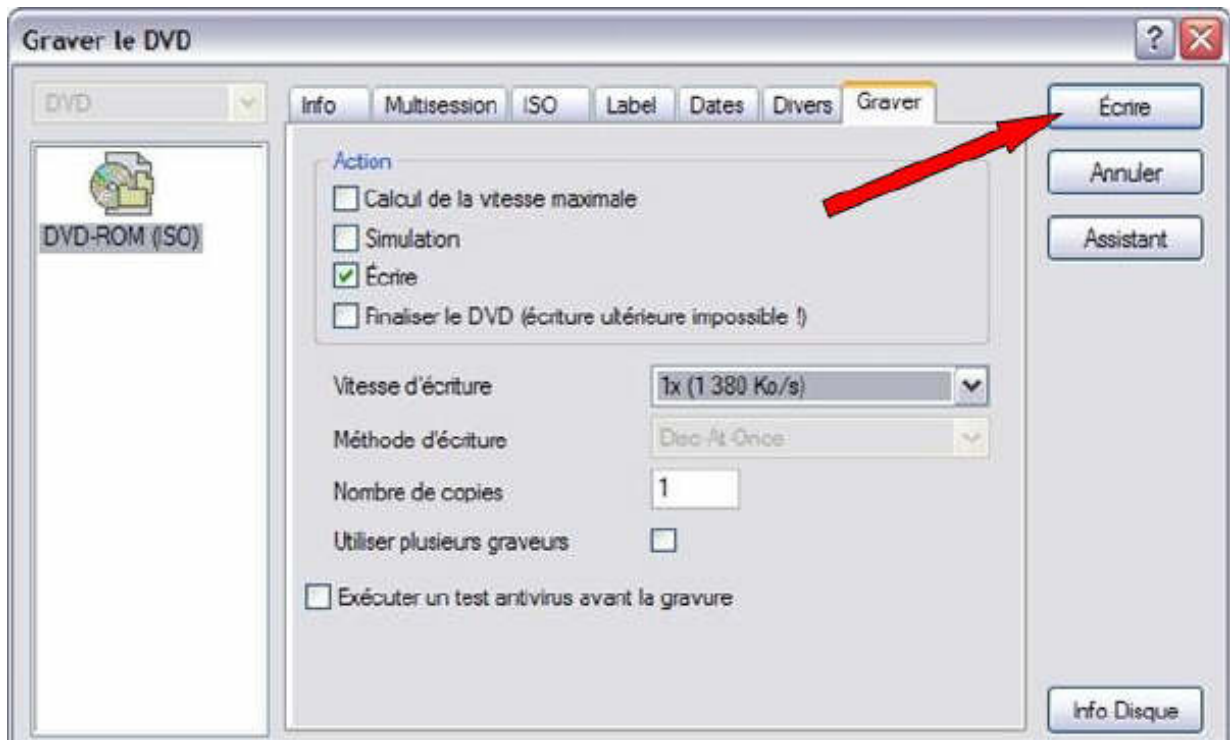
Graver le DVD

DVD

DVD-ROM (ISO)

Info | Multisession | ISO | Label | Dates | Divers | Graver

Action

Calcul de la vitesse maximale

Simulation

Écrire

Finaliser le DVD (écriture ultérieure impossible !)

Vitesse d'écriture 1x (1 380 Ko/s)

Méthode d'écriture Disc-At-Once

Nombre de copies 1

Utiliser plusieurs graveurs

Exécuter un test antivirus avant la gravure

Écrire

Annuler

Assistant

Info Disque